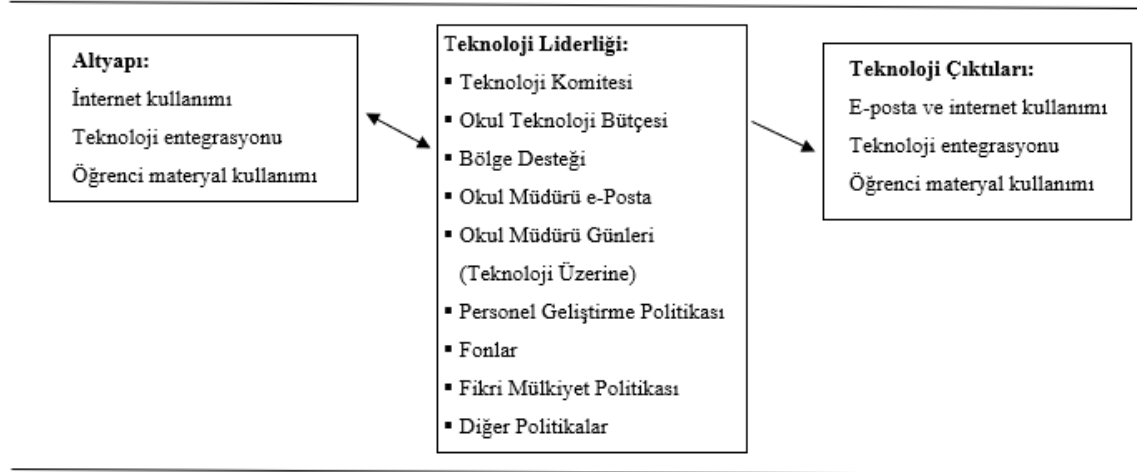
Altyapı:
İnternet kullanımı
Teknoloji entegrasyonu
Öğrenci materyal kullanımı

Teknoloji Liderliği:
▪ Teknoloji Komitesi
▪ Okul Teknoloji Bütçesi
▪ Bölge Desteği
▪ Okul Müdürü e-Posta
▪ Okul Müdürü Günleri (Teknoloji Üzerine)
▪ Personel Geliştirme Politikası
▪ Fonlar
▪ Fikri Mülkiyet Politikası
▪ Diğer Politikalar

Teknoloji Çıktıları:
E-posta ve internet kullanımı
Teknoloji entegrasyonu
Öğrenci materyal kullanımı